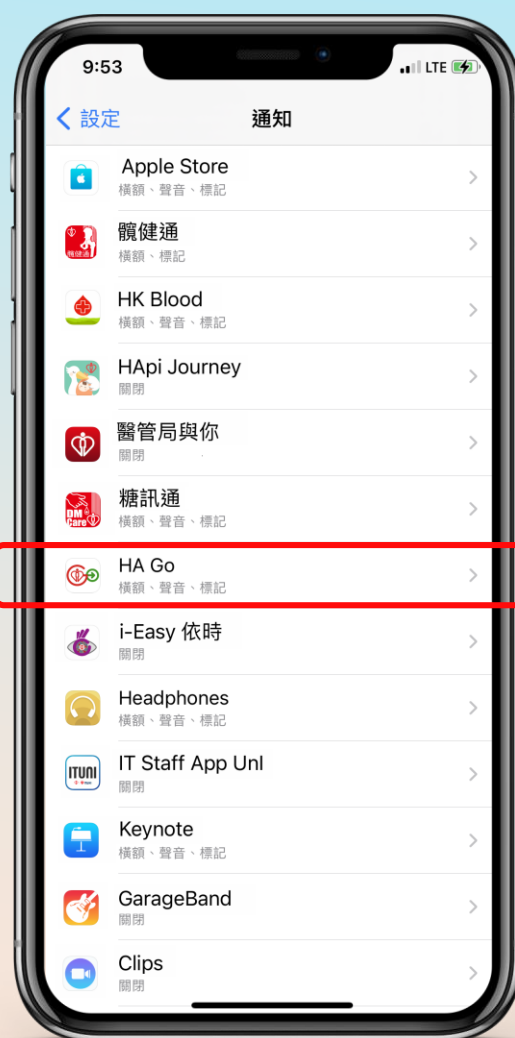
9:53
LTE

< 設定
通知

Apple Store
橫額、聲音、標記

髖健通
橫額、標記

HK Blood
橫額、聲音、標記

HApi Journey
關閉

醫管局與你
關閉

糖訊通
橫額、聲音、標記

HA Go
橫額、聲音、標記

i-Easy 依時
關閉

Headphones
橫額、聲音、標記

IT Staff App Unl
關閉

Keynote
橫額、聲音、標記

GarageBand
關閉

Clips
關閉